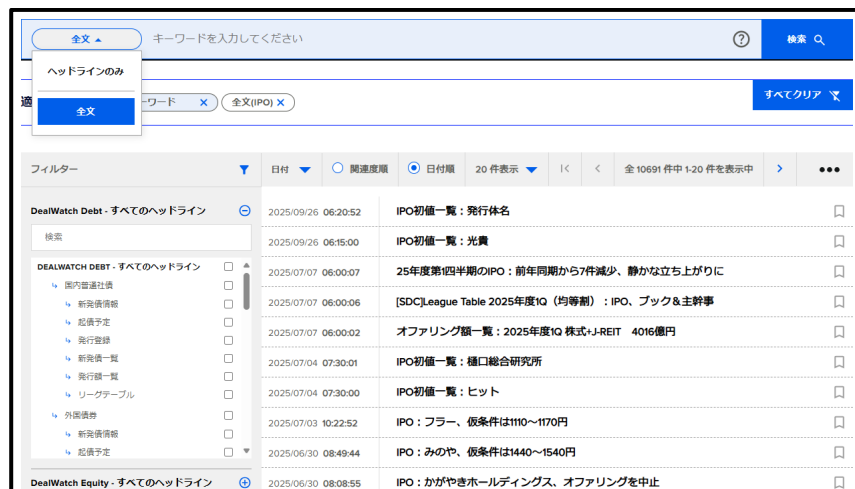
全文
キーワードを入力してください
?
検索

ヘッドラインのみ
全文

適
ーワード ×
全文(IPO) ×
すべてクリア

フィルター
日付
関連度順
日付順
20 件表示
全 10691 件中 1-20 件を表示中

DealWatch Debt - すべてのヘッドライン
検索
DEALWATCH DEBT - すべてのヘッドライン
国内普通社債
新発債情報
起債予定
発行登録
新発債一覧
発行額一覧
リーグテーブル
外国債券
新発債情報
起債予定
DealWatch Equity - すべてのヘッドライン

2025/09/26 06:20:52 IPO初値一覧：発行体名
2025/09/26 06:15:00 IPO初値一覧：光貴
2025/07/07 06:00:07 25年度第1四半期のIPO：前年同期から7件減少、静かな立ち上がりに
2025/07/07 06:00:06 [SDC]League Table 2025年度1Q（均等割）：IPO、ブック＆主幹事
2025/07/07 06:00:02 オファリング額一覧：2025年度1Q 株式+J-REIT 4016億円
2025/07/04 07:30:01 IPO初値一覧：樋口総合研究所
2025/07/04 07:30:00 IPO初値一覧：ヒット
2025/07/03 10:22:52 IPO：フラー、仮条件は1110～1170円
2025/06/30 08:49:44 IPO：みのや、仮条件は1440～1540円
2025/06/30 08:08:55 IPO：かがやきホールディングス、オファリングを中止